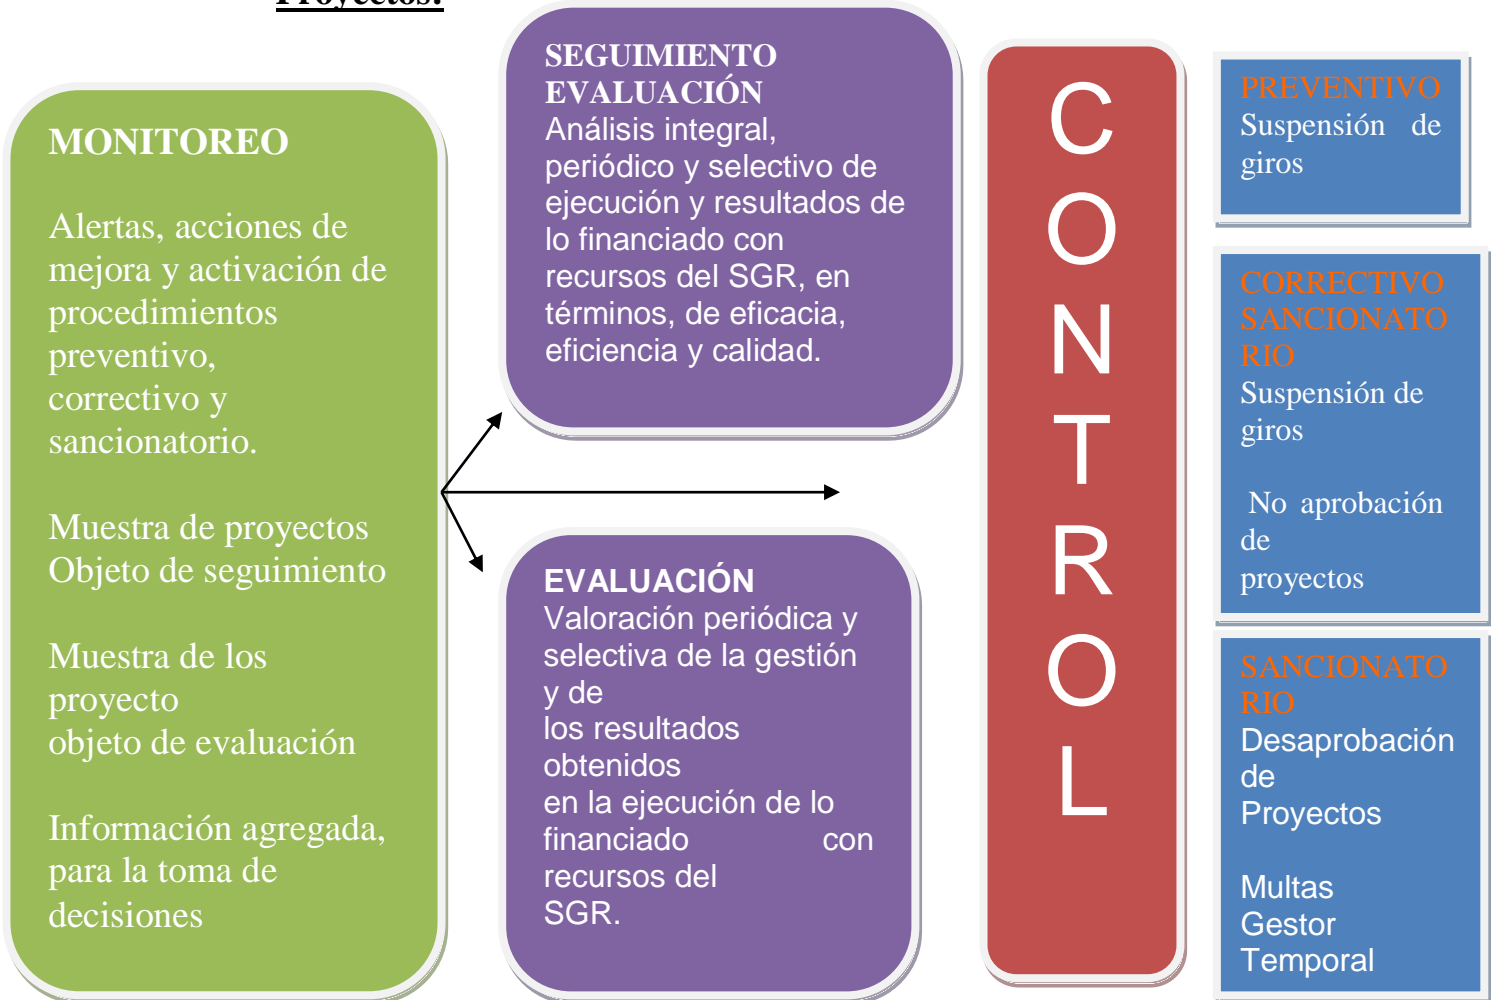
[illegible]

MONITOREO

Alertas, acciones de mejora y activación de procedimientos preventivo, correctivo y sancionatorio.

Muestra de proyectos Objeto de seguimiento

Muestra de los proyecto objeto de evaluación

Información agregada, para la toma de decisiones

SEGUIMIENTO EVALUACIÓN
Análisis integral, periódico y selectivo de ejecución y resultados de lo financiado con recursos del SGR, en términos, de eficacia, eficiencia y calidad.

EVALUACIÓN
Valoración periódica y selectiva de la gestión y de los resultados obtenidos en la ejecución de lo financiado con recursos del SGR.

CONTROL

PREVENTIVO
Suspensión de giros

CORRECTIVO SANCIONATORIO
Suspensión de giros

No aprobación de proyectos

SANCIONATORIO
Desaprobación de Proyectos

Multas Gestor Temporal